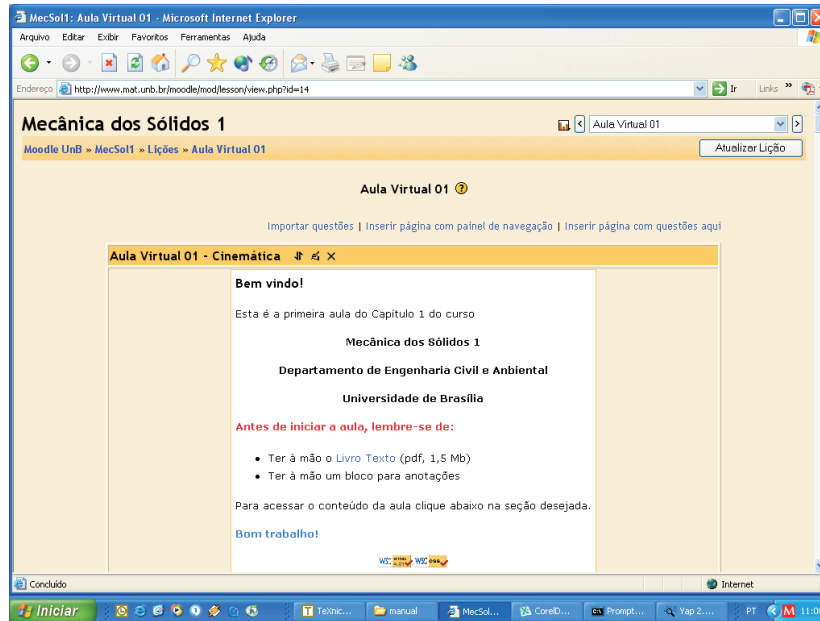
MecSol1: Aula Virtual 01 - Microsoft Internet Explorer

Arquivo Editar Exibir Favoritos Ferramentas Ajuda

Endereço http://www.mat.unb.br/moodle/mod/lesson/view.php?id=14 Ir Links

Mecânica dos Sólidos 1

Aula Virtual 01

Moodle UnB » MecSol1 » Lições » Aula Virtual 01

Atualizar Lição

Aula Virtual 01

Importar questões | Inserir página com painel de navegação | Inserir página com questões aqui

Aula Virtual 01 - Cinemática

Bem vindo!

Esta é a primeira aula do Capítulo 1 do curso

Mecânica dos Sólidos 1

Departamento de Engenharia Civil e Anbiental

Universidade de Brasília

Antes de iniciar a aula, lembre-se de:

- Ter à mão o Livro Texto (pdf, 1,5 Mb)
- Ter à mão um bloco para anotações

Para acessar o conteúdo da aula clique abaixo na seção desejada.

Bom trabalho!

W3C XHTML 1.0 W3C CSS

Concluído

Internet

Iniciar

TeXnic...

manual

MecSol...

CorelD...

Prompt...

Yap 2....

PT

11:0